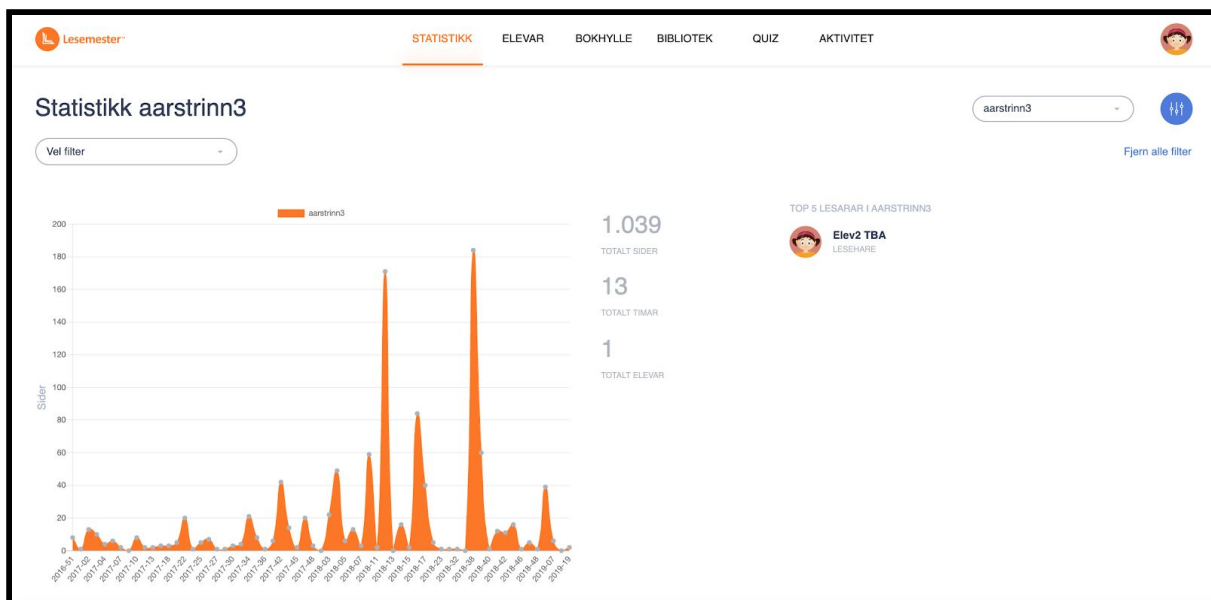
Lesemester

STATISTIKK ELEVAR BOKHYLLE BIBLIOTEK QUIZ AKTIVITET

Statistikk aarstrinn3

aarstrinn3

Vel filter

Fjern alle filter

aarstrinn3

200
180
160
140
120
100
80
60
40
20
0

Sider

2016-51 2017-02 2017-04 2017-07 2017-10 2017-13 2017-18 2017-22 2017-25 2017-27 2017-30 2017-34 2017-36 2017-42 2017-45 2017-48 2018-03 2018-05 2018-07 2018-11 2018-13 2018-15 2018-17 2018-23 2018-32 2018-38 2018-40 2018-42 2018-46 2018-48 2019-07 2019-19

1.039
TOTALT SIDER

13
TOTALT TIMAR

1
TOTALT ELEVAR

TOP 5 LESARAR I AARSTRINN3

Elev2 TBA
LESEHARE